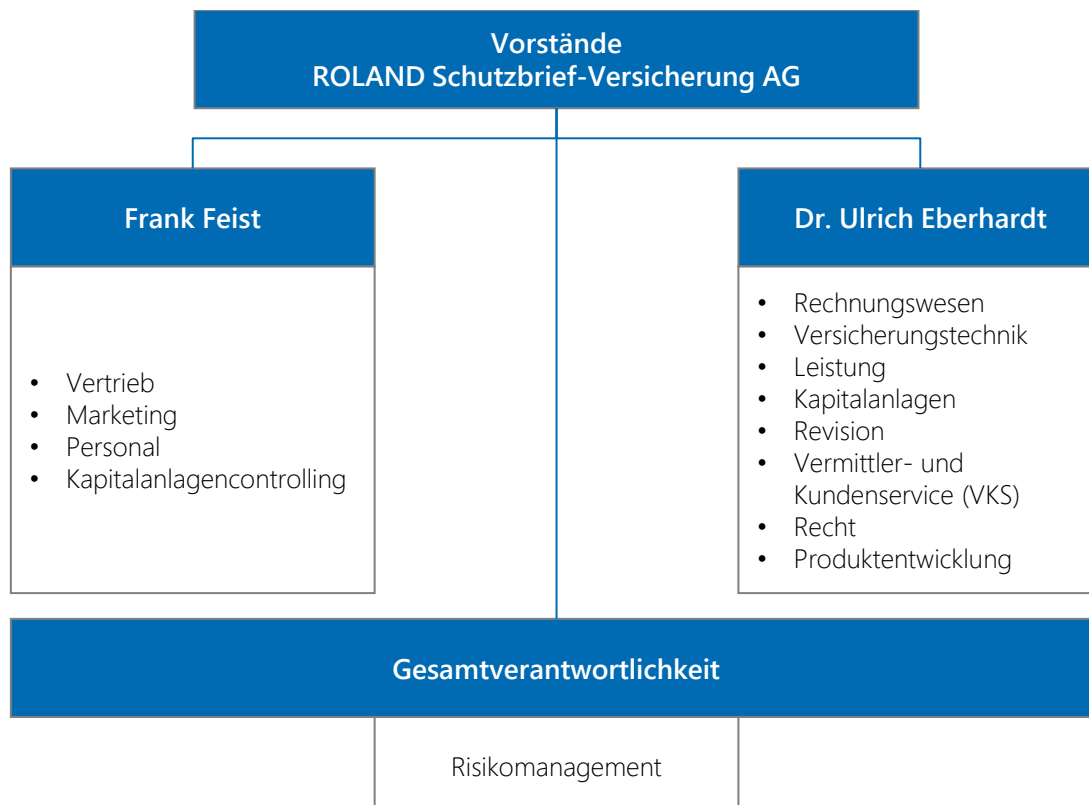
Vorstände
ROLAND Schutzbrief-Versicherung AG

Frank Feist

- Vertrieb
- Marketing
- Personal
- Kapitalanlagencontrolling

Dr. Ulrich Eberhardt

- Rechnungswesen
- Versicherungstechnik
- Leistung
- Kapitalanlagen
- Revision
- Vermittler- und Kundenservice (VKS)
- Recht
- Produktentwicklung

Gesamtverantwortlichkeit

Risikomanagement